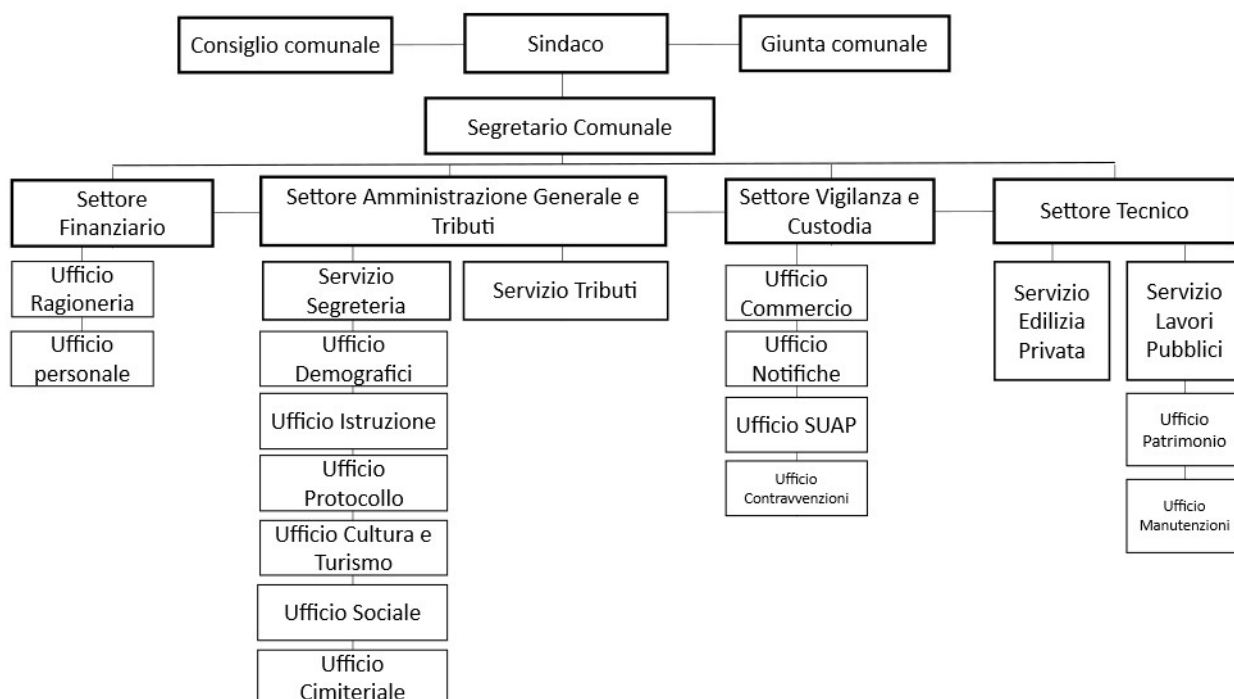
Consiglio comunale

Sindaco

Giunta comunale

Segretario Comunale

Settore Finanziario

Ufficio Ragioneria

Ufficio personale

Settore Amministrazione Generale e Tributi

Servizio Segreteria

Ufficio Demografici

Ufficio Istruzione

Ufficio Protocollo

Ufficio Cultura e Turismo

Ufficio Sociale

Ufficio Cimiteriale

Servizio Tributi

Settore Vigilanza e Custodia

Ufficio Commercio

Ufficio Notifiche

Ufficio SUAP

Ufficio Contravvenzioni

Settore Tecnico

Servizio Edilizia Privata

Servizio Lavori Pubblici

Ufficio Patrimonio

Ufficio Manutenzioni